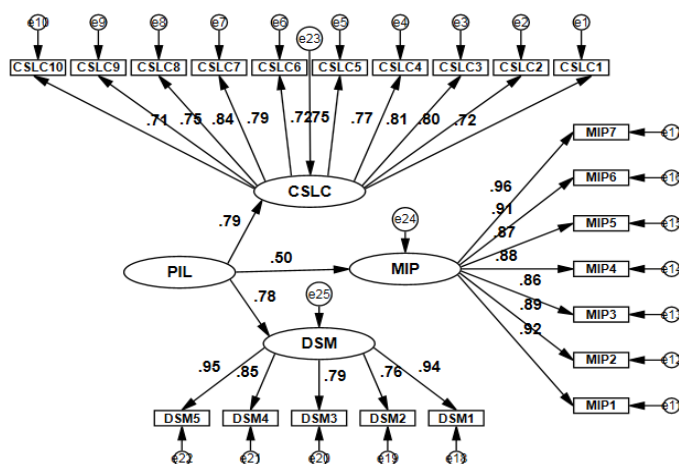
e10 e9 e8 e7 e6 e5 e4 e3 e2 e1
e23
CSLC10 CSLC9 CSLC8 CSLC7 CSLC6 CSLC5 CSLC4 CSLC3 CSLC2 CSLC1
.71 .75 .84 .79 .72 .75 .77 .81 .80 .72
CSLC
.79
PIL
.50
MIP
e24
.78
e25
DSM
.95 .85 .79 .76 .94
DSM5 DSM4 DSM3 DSM2 DSM1
e22 e21 e20 e19 e18
.96 .91 .87 .88 .86 .89 .92
MIP7 MIP6 MIP5 MIP4 MIP3 MIP2 MIP1
e17 e16 e15 e14 e13 e12 e11